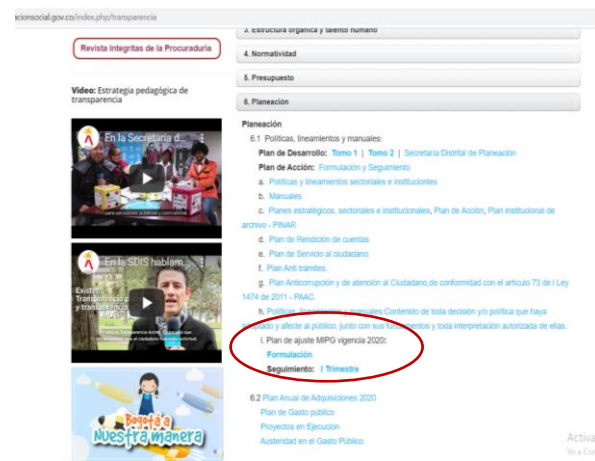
acionsocial.gov.co/index.php/transparencia

Revista Integritas de la Procuraduría

Video: Estrategia pedagógica de transparencia

En la Secretaría d...

En la SDIS hablam...

Bogotá a Nuestra manera

3. Estructura orgánica y talento humano

4. Normatividad

5. Presupuesto

6. Planeación

Planeación

6.1 Políticas, lineamientos y manuales:

Plan de Desarrollo: Tomo 1 | Tomo 2 | Secretaría Distrital de Planeación

Plan de Acción: Formulación y Seguimiento

a. Políticas y lineamientos sectoriales e institucionales

b. Manuales

c. Planes estratégicos, sectoriales e institucionales, Plan de Acción, Plan institucional de archivo - PINAR

d. Plan de Rendición de cuentas

e. Plan de Servicio al ciudadano.

f. Plan Anti trámites.

g. Plan Anticorrupción y de atención al Ciudadano,de conformidad con el artículo 73 de l Ley 1474 de 2011 - PAAC.

h. Políticas, lineamientos y manuales:Contenido de toda decisión y/o política que haya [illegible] y afecte al público, junto con sus fundamentos y toda interpretación autorizada de ellas.

i. Plan de ajuste MIPG vigencia 2020:

Formulación

Seguimiento: I Trimestre

6.2 Plan Anual de Adquisiciones 2020

Plan de Gasto público

Proyectos en Ejecución

Austeridad en el Gasto Público

Activa
Ve a Co